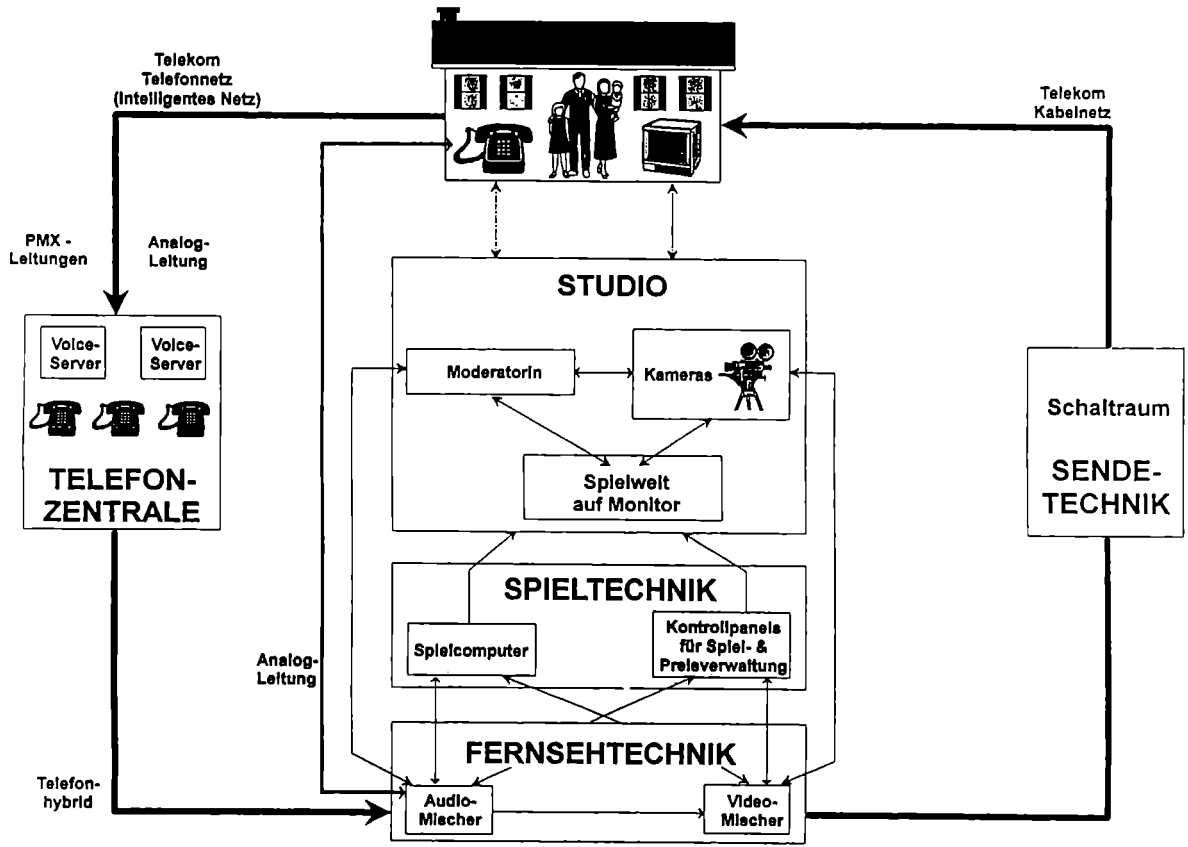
Telekom Telefonnetz (Intelligentes Netz)

Telekom Kabelnetz

PMX - Leitungen

Analog-Leitung

Voice-Server

Voice-Server

TELEFON-ZENTRALE

STUDIO

Moderatorin

Kameras

Spielwelt auf Monitor

Schaltraum

SENDE-TECHNIK

SPIELTECHNIK

Spielcomputer

Kontrollpanels für Spiel- & Preisverwaltung

Analog-Leitung

FERNSEHTECHNIK

Telefon-hybrid

Audio-Mischer

Video-Mischer